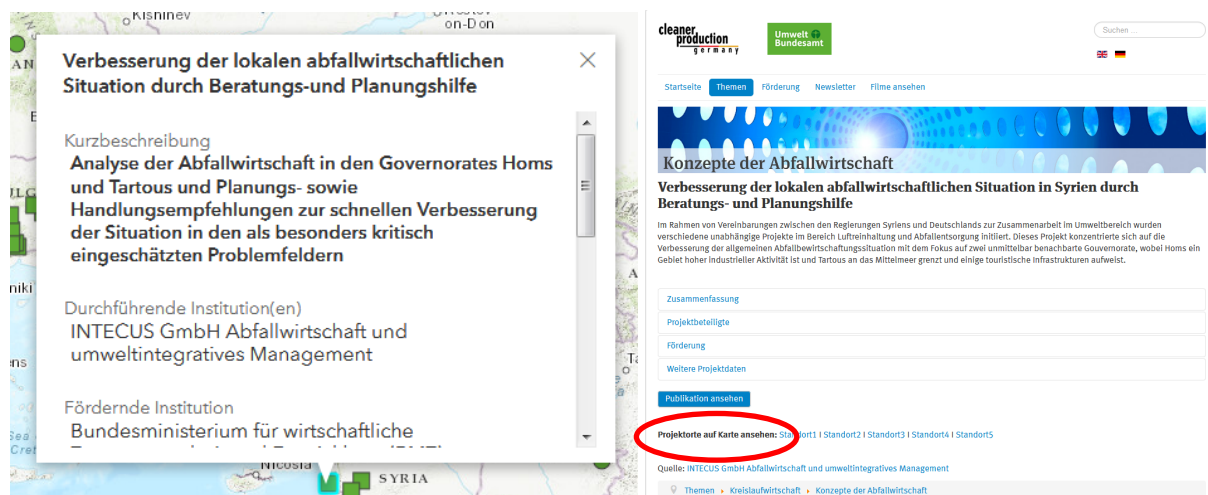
Kishinev
on-Don
AN
ULG
niki
ns
Sea
Nicosia
SYRIA

Verbesserung der lokalen abfallwirtschaftlichen Situation durch Beratungs-und Planungshilfe

Kurzbeschreibung
Analyse der Abfallwirtschaft in den Governorates Homs und Tartous und Planungs- sowie Handlungsempfehlungen zur schnellen Verbesserung der Situation in den als besonders kritisch eingeschätzten Problemfeldern

Durchführende Institution(en)
INTECUS GmbH Abfallwirtschaft und umweltintegratives Management

Fördernde Institution
Bundesministerium für wirtschaftliche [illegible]

cleaner production germany
Umwelt Bundesamt
Suchen ...

Startseite | Themen | Förderung | Newsletter | Filme ansehen

Konzepte der Abfallwirtschaft

Verbesserung der lokalen abfallwirtschaftlichen Situation in Syrien durch Beratungs- und Planungshilfe

Im Rahmen von Vereinbarungen zwischen den Regierungen Syriens und Deutschlands zur Zusammenarbeit im Umweltbereich wurden verschiedene unabhängige Projekte im Bereich Luftreinhaltung und Abfallentsorgung initiiert. Dieses Projekt konzentrierte sich auf die Verbesserung der allgemeinen Abfallbewirtschaftungssituation mit dem Fokus auf zwei unmittelbar benachbarte Gouvernorate, wobei Homs ein Gebiet hoher industrieller Aktivität ist und Tartous an das Mittelmeer grenzt und einige touristische Infrastrukturen aufweist.

Zusammenfassung
Projektbeteiligte
Förderung
Weitere Projektdaten

Publikation ansehen

Projektorte auf Karte ansehen: Standort1 | Standort2 | Standort3 | Standort4 | Standort5

Quelle: INTECUS GmbH Abfallwirtschaft und umweltintegratives Management

Themen ▸ Kreislaufwirtschaft ▸ Konzepte der Abfallwirtschaft